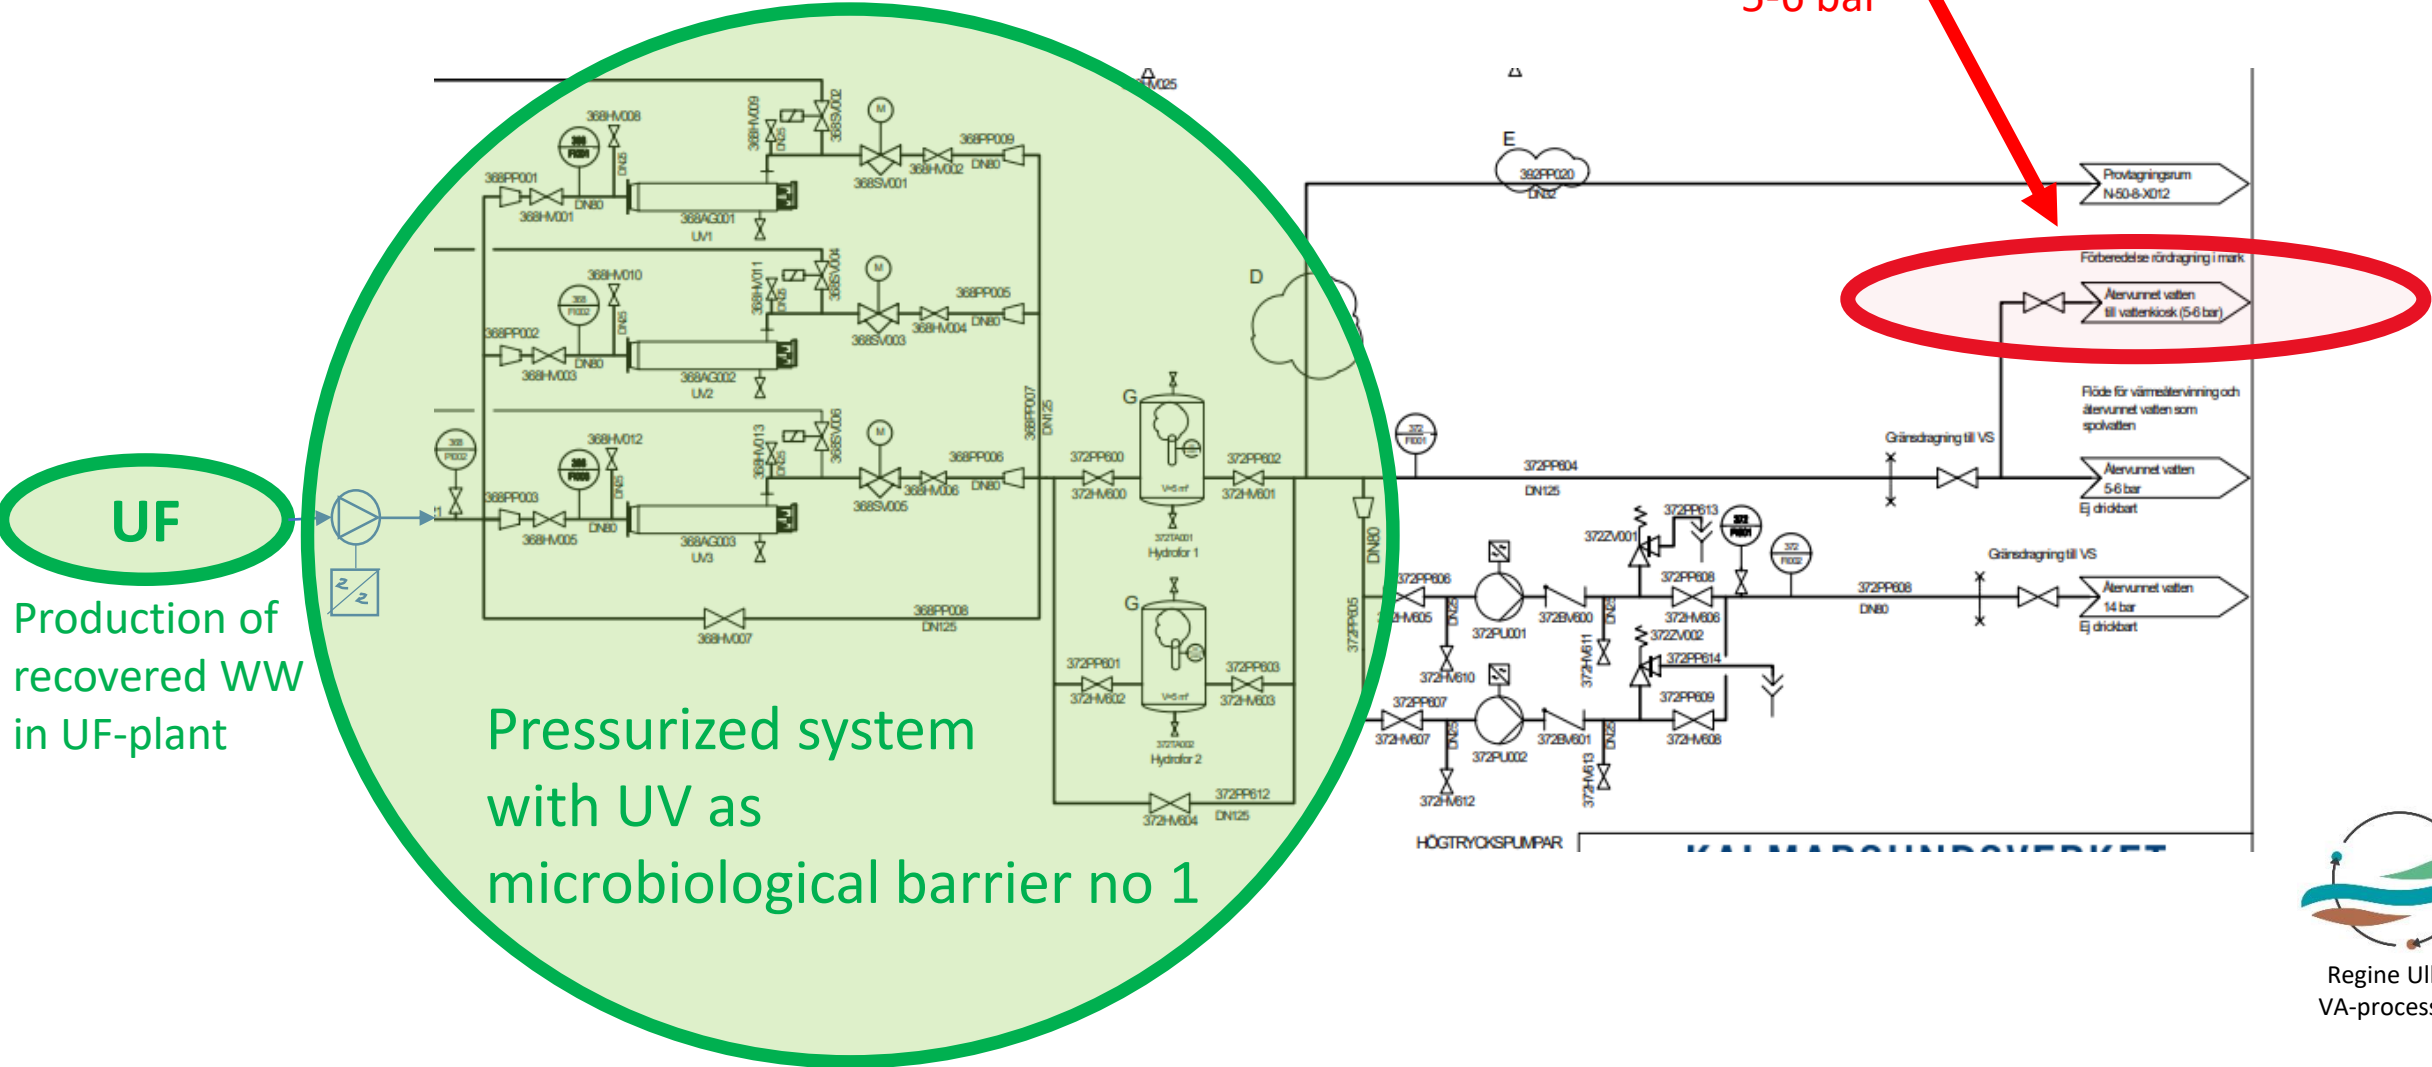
5-6 bar

UF

Production of recovered WW in UF-plant

Pressurized system with UV as microbiological barrier no 1

368HV008
368HV009
368SV002
368PP009
368PP001
368HV001
DN80
368AG001
UV1
368SV001
368HV002
DN80
368HV010
368HV011
368SV004
368PP005
368PP002
368HV003
DN80
368AG002
UV2
368SV003
368HV004
DN80
368HV012
368HV013
368SV006
368PP006
368PP003
368HV005
DN80
368AG003
UV3
368SV005
368HV006
DN80
368PP007
DN125
368HV007
368PP008
DN125

E
382PP020
DN32
D
G
372PP600
372HV600
372TA001
Hydrofor 1
372PP602
372HV601
G
372PP601
372HV602
372TA002
Hydrofor 2
372PP603
372HV603
372PP612
372HV604
DN125
DN80
372PP605

Provtagningsrum N-50-8-X012
Förberedelse rördragning i mark
Återvunnet vatten till vattenkiosk (5-6 bar)
Flöde för värmeåtervinning och återvunnet vatten som spolvatten
Gränsdragning till VS
372PP604
DN125
Återvunnet vatten 5-6 bar
Ej drickbart
372PP613
372ZV001
372PP606
372HV605
372PU001
372BV600
372PP608
372HV606
372ZV002
372PP614
372HV610
372HV611
372PP607
372HV607
372PU002
372BV601
372PP609
372HV608
372HV612
372HV613
Gränsdragning till VS
372PP608
DN80
Återvunnet vatten 14 bar
Ej drickbart
HÖGTRYCKSPUMPAR
KALMARSUNDSVERKET

Regine Ul
VA-process